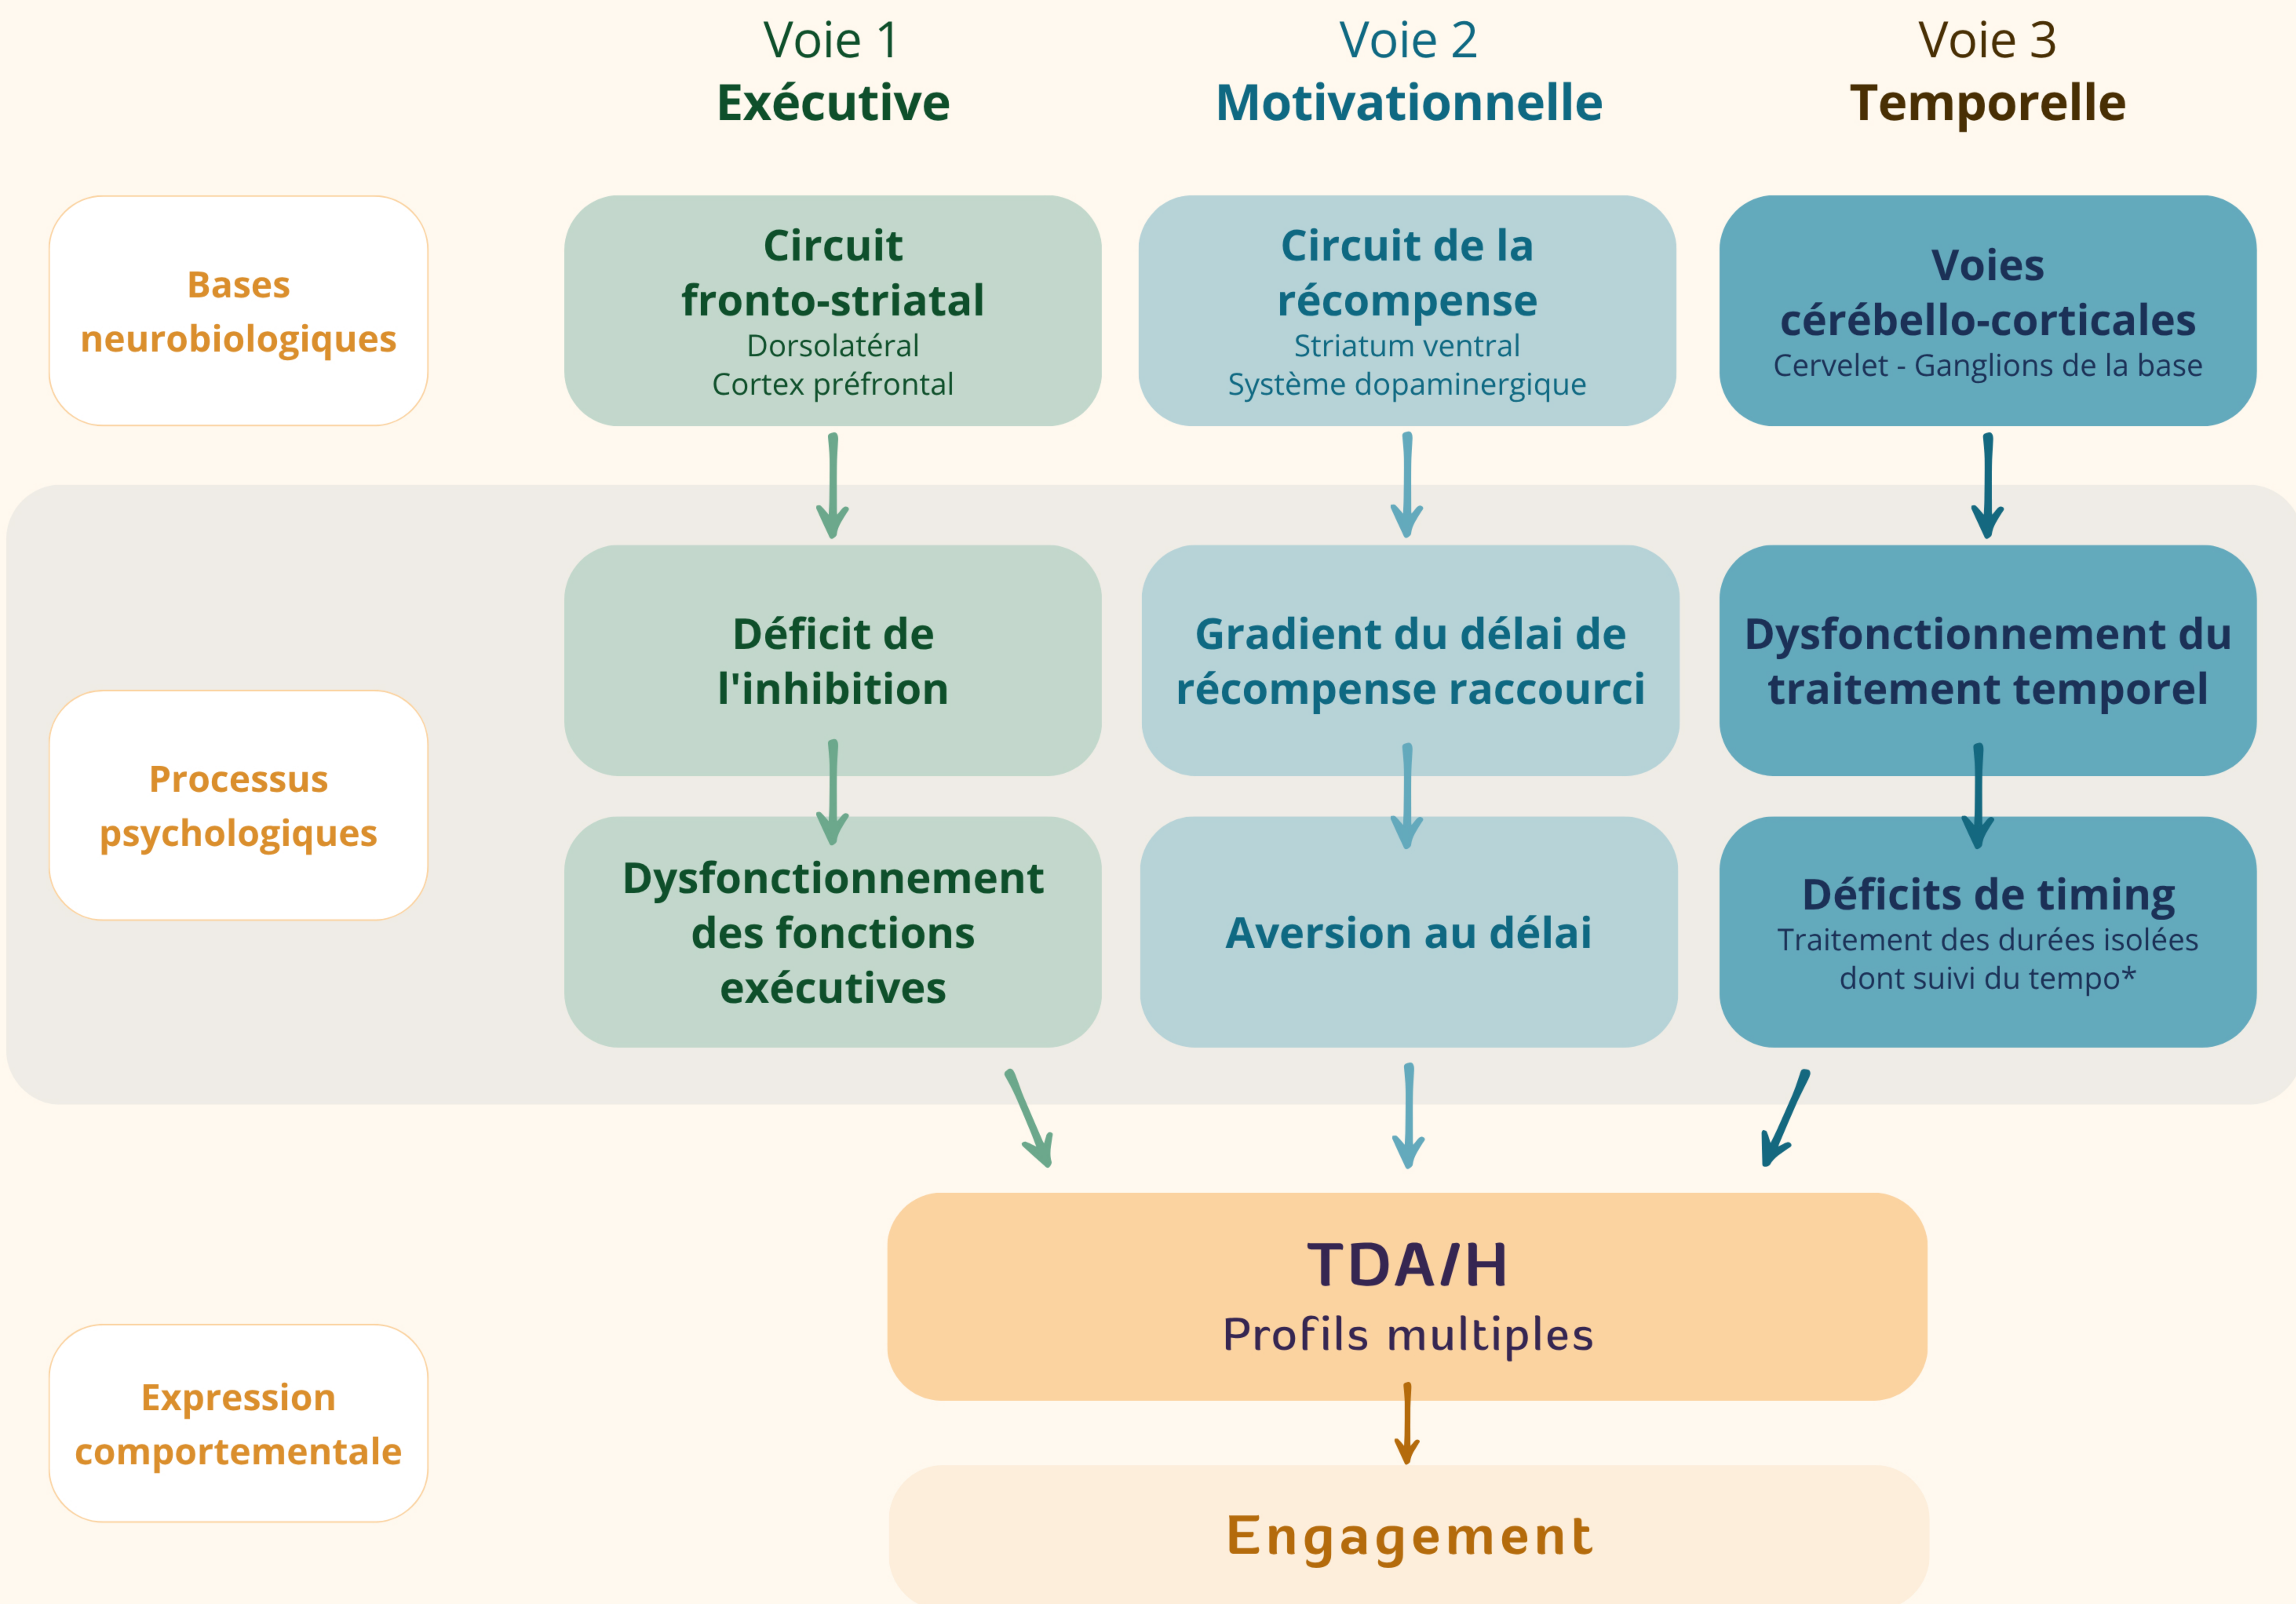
Voie 1
Exécutive

Voie 2
Motivationnelle

Voie 3
Temporelle

Bases neurobiologiques

Circuit fronto-striatal
Dorsolatéral
Cortex préfrontal

Circuit de la récompense
Striatum ventral
Système dopaminergique

Voies cérébello-corticales
Cervelet - Ganglions de la base

Processus psychologiques

Déficit de l'inhibition

Gradient du délai de récompense raccourci

Dysfonctionnement du traitement temporel

Dysfonctionnement des fonctions exécutives

Aversion au délai

Déficits de timing
Traitement des durées isolées dont suivi du tempo*

Expression comportementale

TDA/H
Profils multiples

Engagement